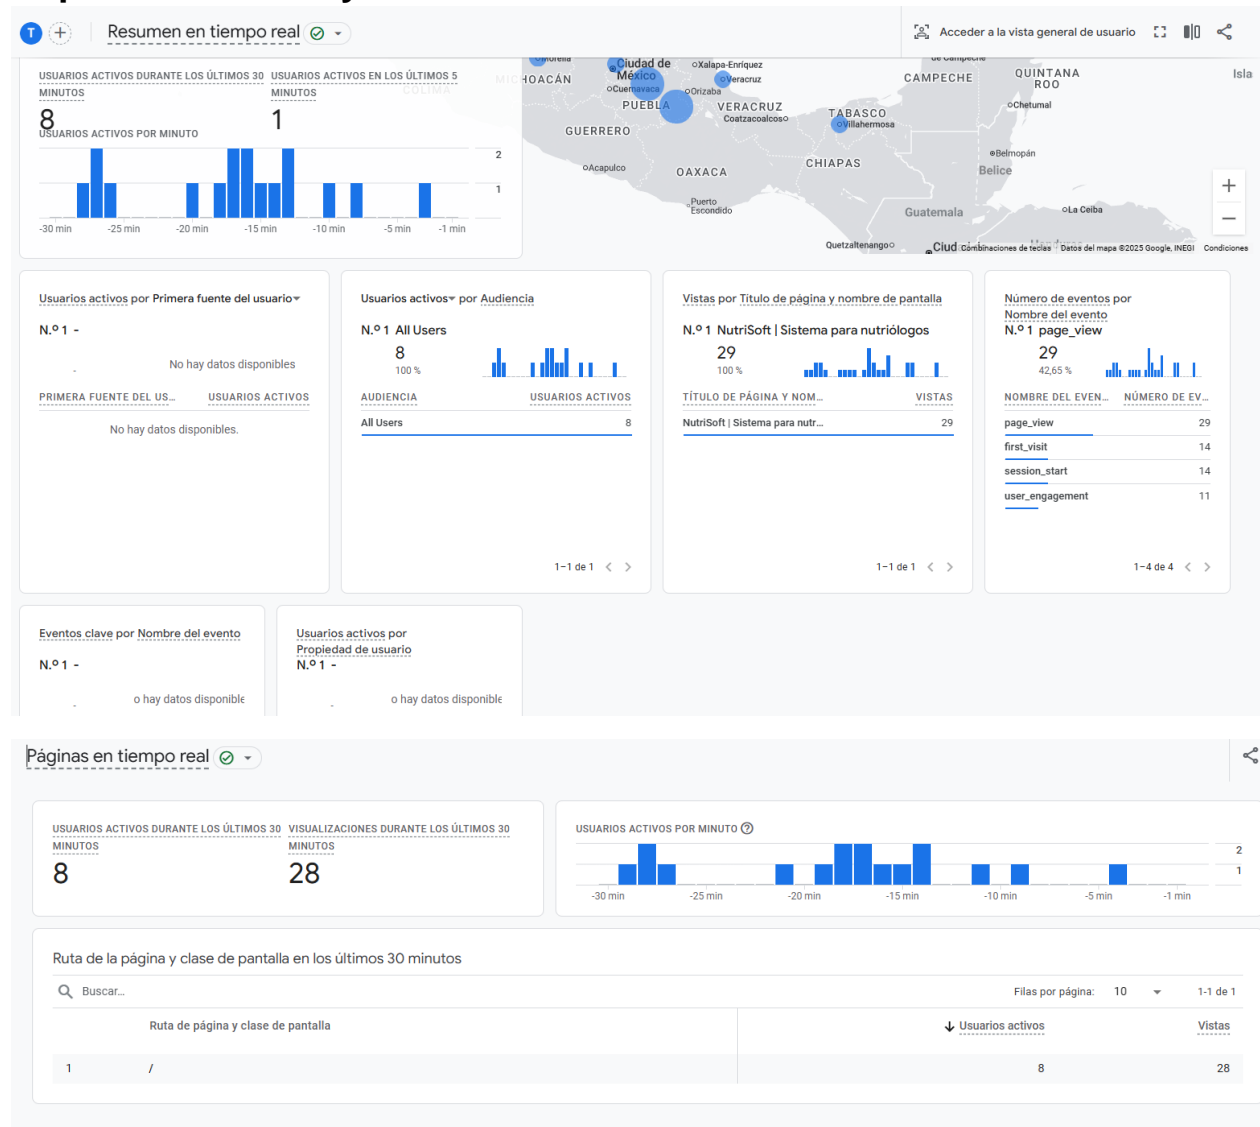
T

Resumen en tiempo real

Acceder a la vista general de usuario

USUARIOS ACTIVOS DURANTE LOS ÚLTIMOS 30 MINUTOS
8

USUARIOS ACTIVOS EN LOS ÚLTIMOS 5 MINUTOS
1

USUARIOS ACTIVOS POR MINUTO

2
1
-30 min -25 min -20 min -15 min -10 min -5 min -1 min

Morelia Ciudad de México Xalapa-Enríquez MICHOACÁN COLIMA Cuernavaca Veracruz Orizaba PUEBLA VERACRUZ Coatzacoalcos CAMPECHE QUINTANA ROO Chetumal Isla TABASCO Villahermosa GUERRERO Acapulco OAXACA CHIAPAS Belmopán Belice Puerto Escondido Guatemala La Ceiba Quetzaltenango Ciud Combinaciones de teclas Datos del mapa ©2025 Google, INEGI Condiciones

Usuarios activos por Primera fuente del usuario
N.º 1 -
No hay datos disponibles
PRIMERA FUENTE DEL US... USUARIOS ACTIVOS
No hay datos disponibles.

Usuarios activos por Audiencia
N.º 1 All Users
8
100 %
AUDIENCIA USUARIOS ACTIVOS
All Users 8
1-1 de 1

Vistas por Título de página y nombre de pantalla
N.º 1 NutriSoft | Sistema para nutriólogos
29
100 %
TÍTULO DE PÁGINA Y NOM... VISTAS
NutriSoft | Sistema para nutr... 29
1-1 de 1

Número de eventos por Nombre del evento
N.º 1 page_view
29
42,65 %
NOMBRE DEL EVEN... NÚMERO DE EV...
page_view 29
first_visit 14
session_start 14
user_engagement 11
1-4 de 4

Eventos clave por Nombre del evento
N.º 1 -
o hay datos disponible

Usuarios activos por Propiedad de usuario
N.º 1 -
o hay datos disponible

Páginas en tiempo real

USUARIOS ACTIVOS DURANTE LOS ÚLTIMOS 30 MINUTOS
8
VISUALIZACIONES DURANTE LOS ÚLTIMOS 30 MINUTOS
28

USUARIOS ACTIVOS POR MINUTO
2
1
-30 min -25 min -20 min -15 min -10 min -5 min -1 min

Ruta de la página y clase de pantalla en los últimos 30 minutos
Buscar...
Filas por página: 10 1-1 de 1

| | Ruta de página y clase de pantalla | Usuarios activos | Vistas |
|---|---|---|---|
| 1 | / | 8 | 28 |